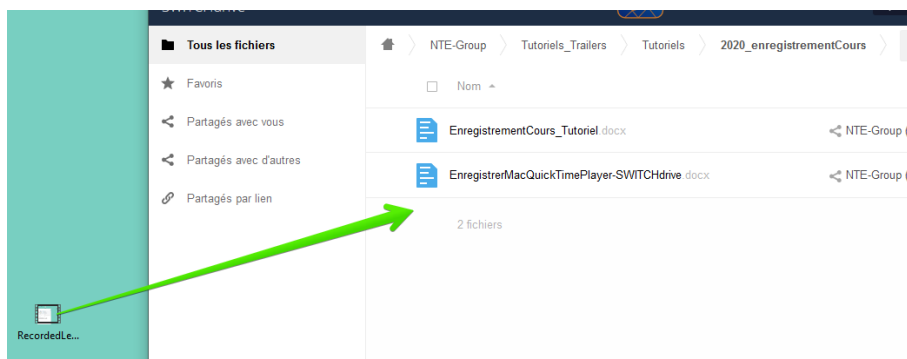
Tous les fichiers
Favoris
Partagés avec vous
Partagés avec d'autres
Partagés par lien

NTE-Group Tutoriels_Trailers Tutoriels 2020_enregistrementCours

Nom

EnregistrementCours_Tutoriel.docx NTE-Group
EnregistrerMacQuickTimePlayer-SWITCHdrive.docx NTE-Group

2 fichiers

RecordedLe...